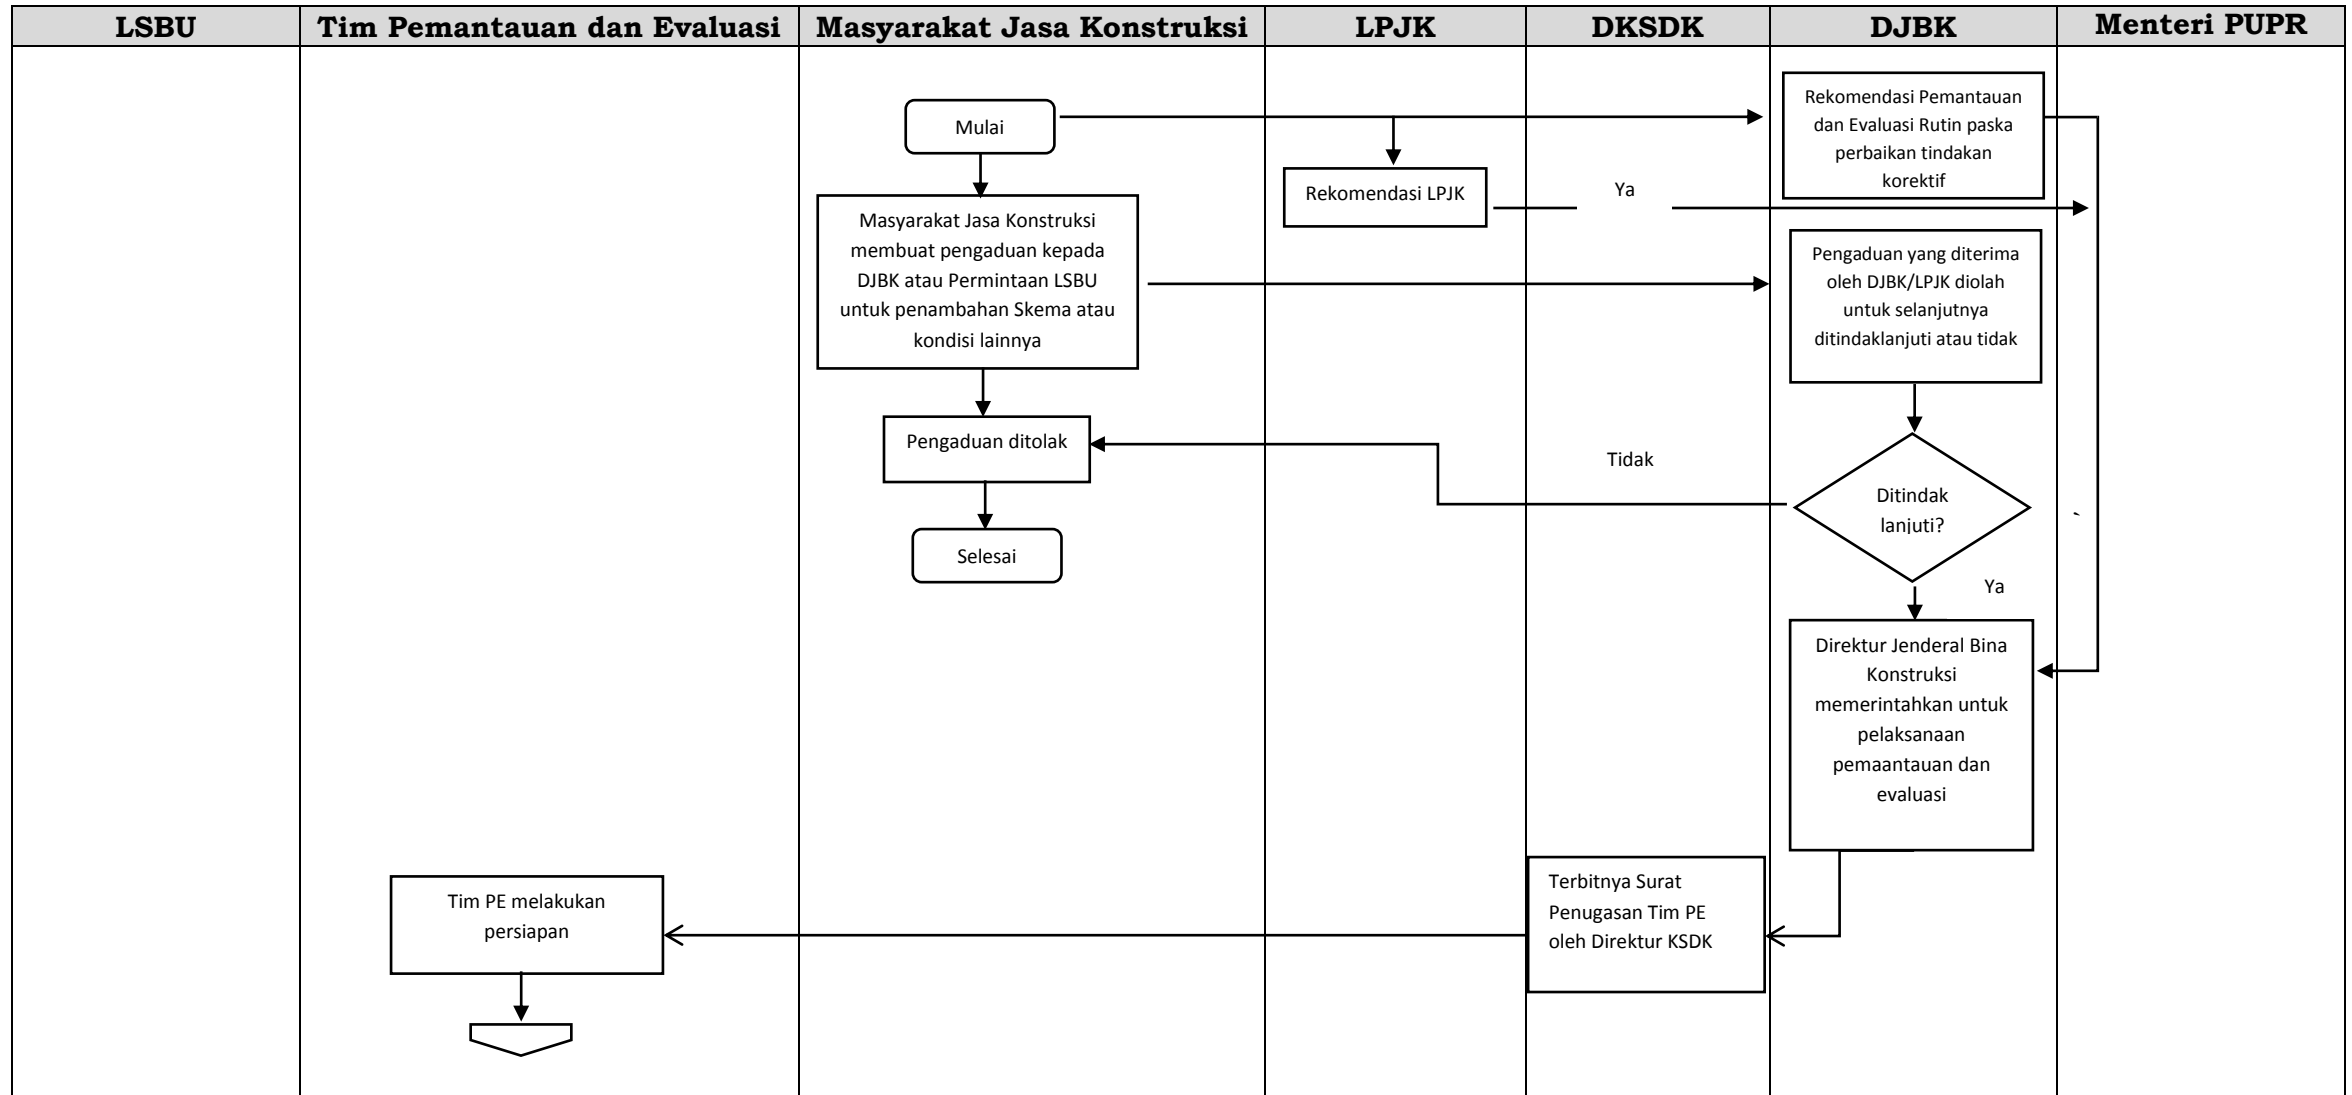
| LSBU | Tim Pemantauan dan Evaluasi | Masyarakat Jasa Konstruksi | LPJK | DKSDK | DJBK | Menteri PUPR |
|---|---|---|---|---|---|---|

Rekomendasi Pemantauan dan Evaluasi Rutin paska perbaikan tindakan korektif

Mulai

Rekomendasi LPJK

Ya

Masyarakat Jasa Konstruksi membuat pengaduan kepada DJBK atau Permintaan LSBU untuk penambahan Skema atau kondisi lainnya

Pengaduan yang diterima oleh DJBK/LPJK diolah untuk selanjutnya ditindaklanjuti atau tidak

Pengaduan ditolak

Tidak

Ditindak lanjuti?

Selesai

Ya

Direktur Jenderal Bina Konstruksi memerintahkan untuk pelaksanaan pemaantauan dan evaluasi

Tim PE melakukan persiapan

Terbitnya Surat Penugasan Tim PE oleh Direktur KSDK